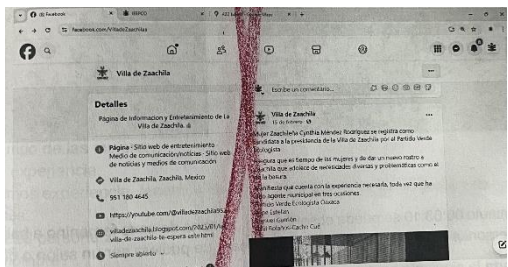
(6) Facebook
INPCO
facebook.com/VilladeZaachila
Villa de Zaachila
Detalles
Página de Información y Entretenimiento de la Villa de Zaachila
Página · Sitio web de entretenimiento Medio de comunicación/noticias · Sitio web de noticias y medios de comunicación
Villa de Zaachila, Zaachila, Mexico
951 180 4645
https://youtube.com/@villadezaachila
villadezaachila.blogspot.com/2021/07/villa-de-zaachila-te-espera-este.html
Siempre abierto
Escribe un comentario...
Villa de Zaachila
15 de febrero
Mujer Zaachileña Cynthia Méndez Rodríguez se registra como candidata a la presidencia de la Villa de Zaachila por el Partido Verde Ecologista
Asegura que es tiempo de las mujeres y de dar un nuevo rostro a Zaachila que atienda las necesidades diversas y problemáticas como el de la basura.
Manifiesta que cuenta con la experiencia necesaria, toda vez que ha sido regidor municipal en tres ocasiones.
Partido Verde Ecologista Oaxaca
Pepe Estefan
Vicente Gurrión
Raúl Bolaños Cacho Cué